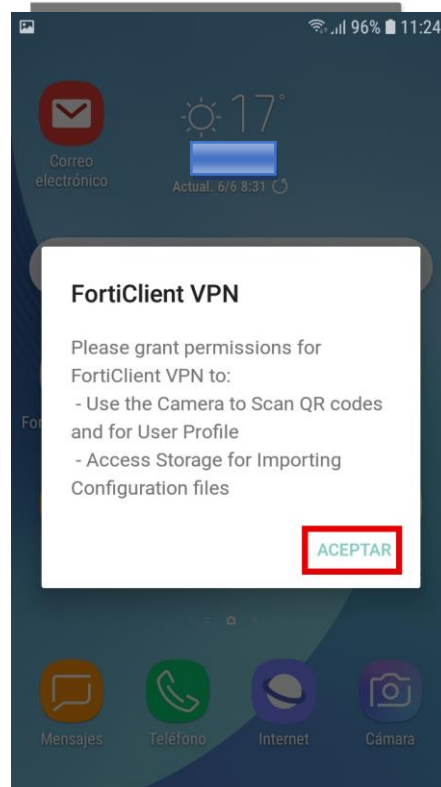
96% 11:24

Correo electrónico

17°

Actual. 6/6 8:31

FortiClient VPN

Please grant permissions for FortiClient VPN to:
- Use the Camera to Scan QR codes and for User Profile
- Access Storage for Importing Configuration files

ACEPTAR

Fo

Mensajes
Teléfono
Internet
Cámara